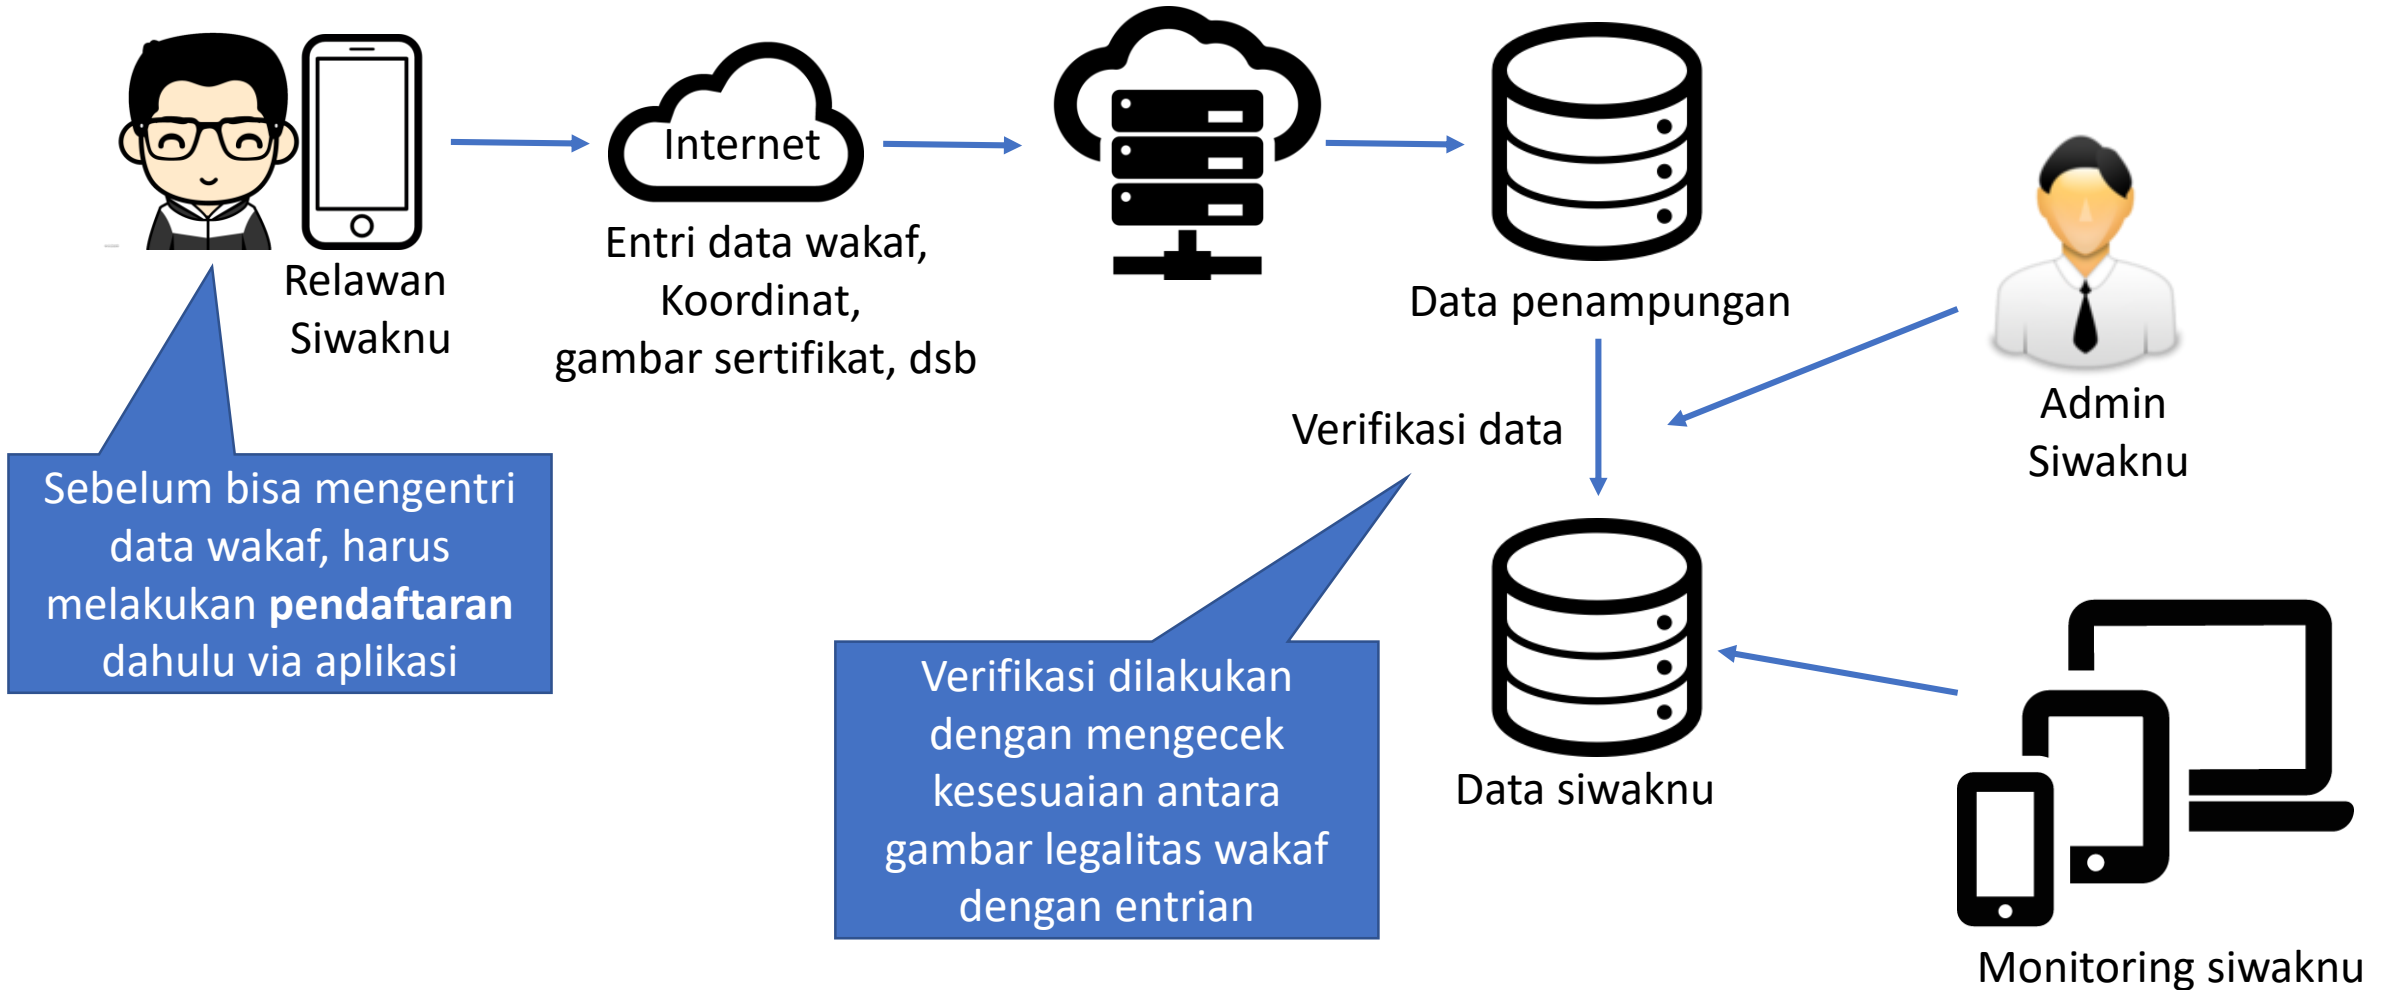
Relawan Siwaknu

Internet

Entri data wakaf, Koordinat, gambar sertifikat, dsb

Data penampungan

Admin Siwaknu

Verifikasi data

Sebelum bisa mengentri data wakaf, harus melakukan **pendaftaran** dahulu via aplikasi

Verifikasi dilakukan dengan mengecek kesesuaian antara gambar legalitas wakaf dengan entrian

Data siwaknu

Monitoring siwaknu